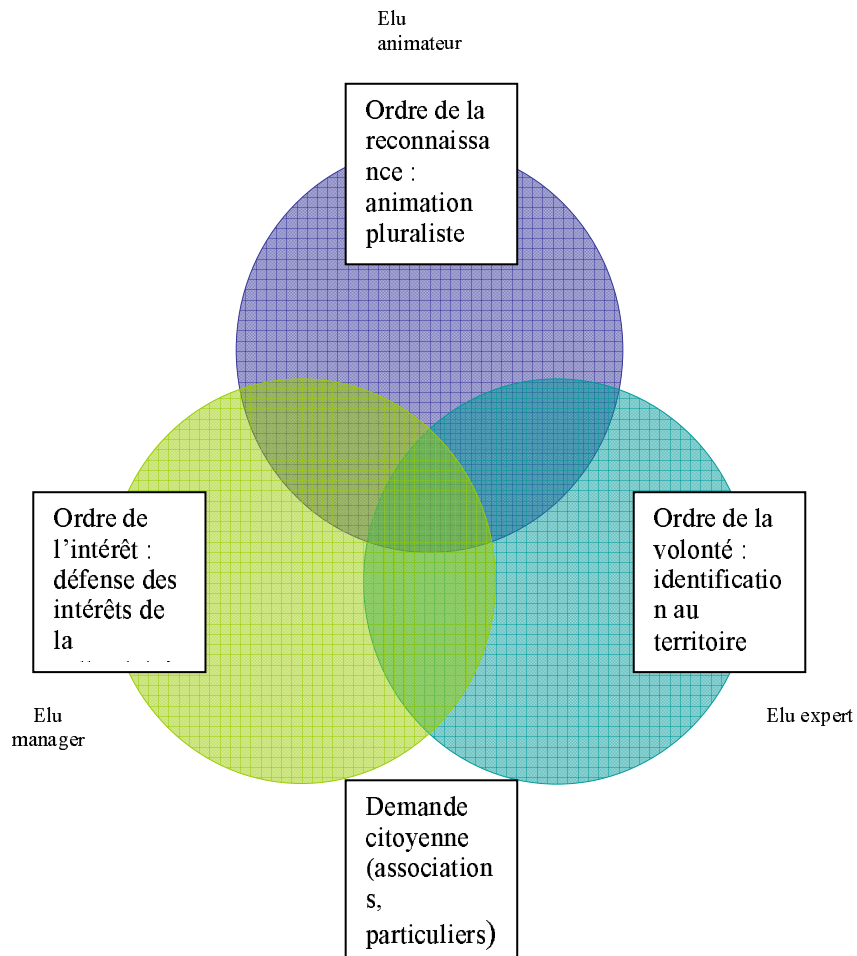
Elu animateur

Ordre de la reconnaissa nce : animation pluraliste

Ordre de l'intérêt : défense des intérêts de la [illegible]

Ordre de la volonté : identificatio n au territoire

Elu manager

Elu expert

Demande citoyenne (association s, particuliers)